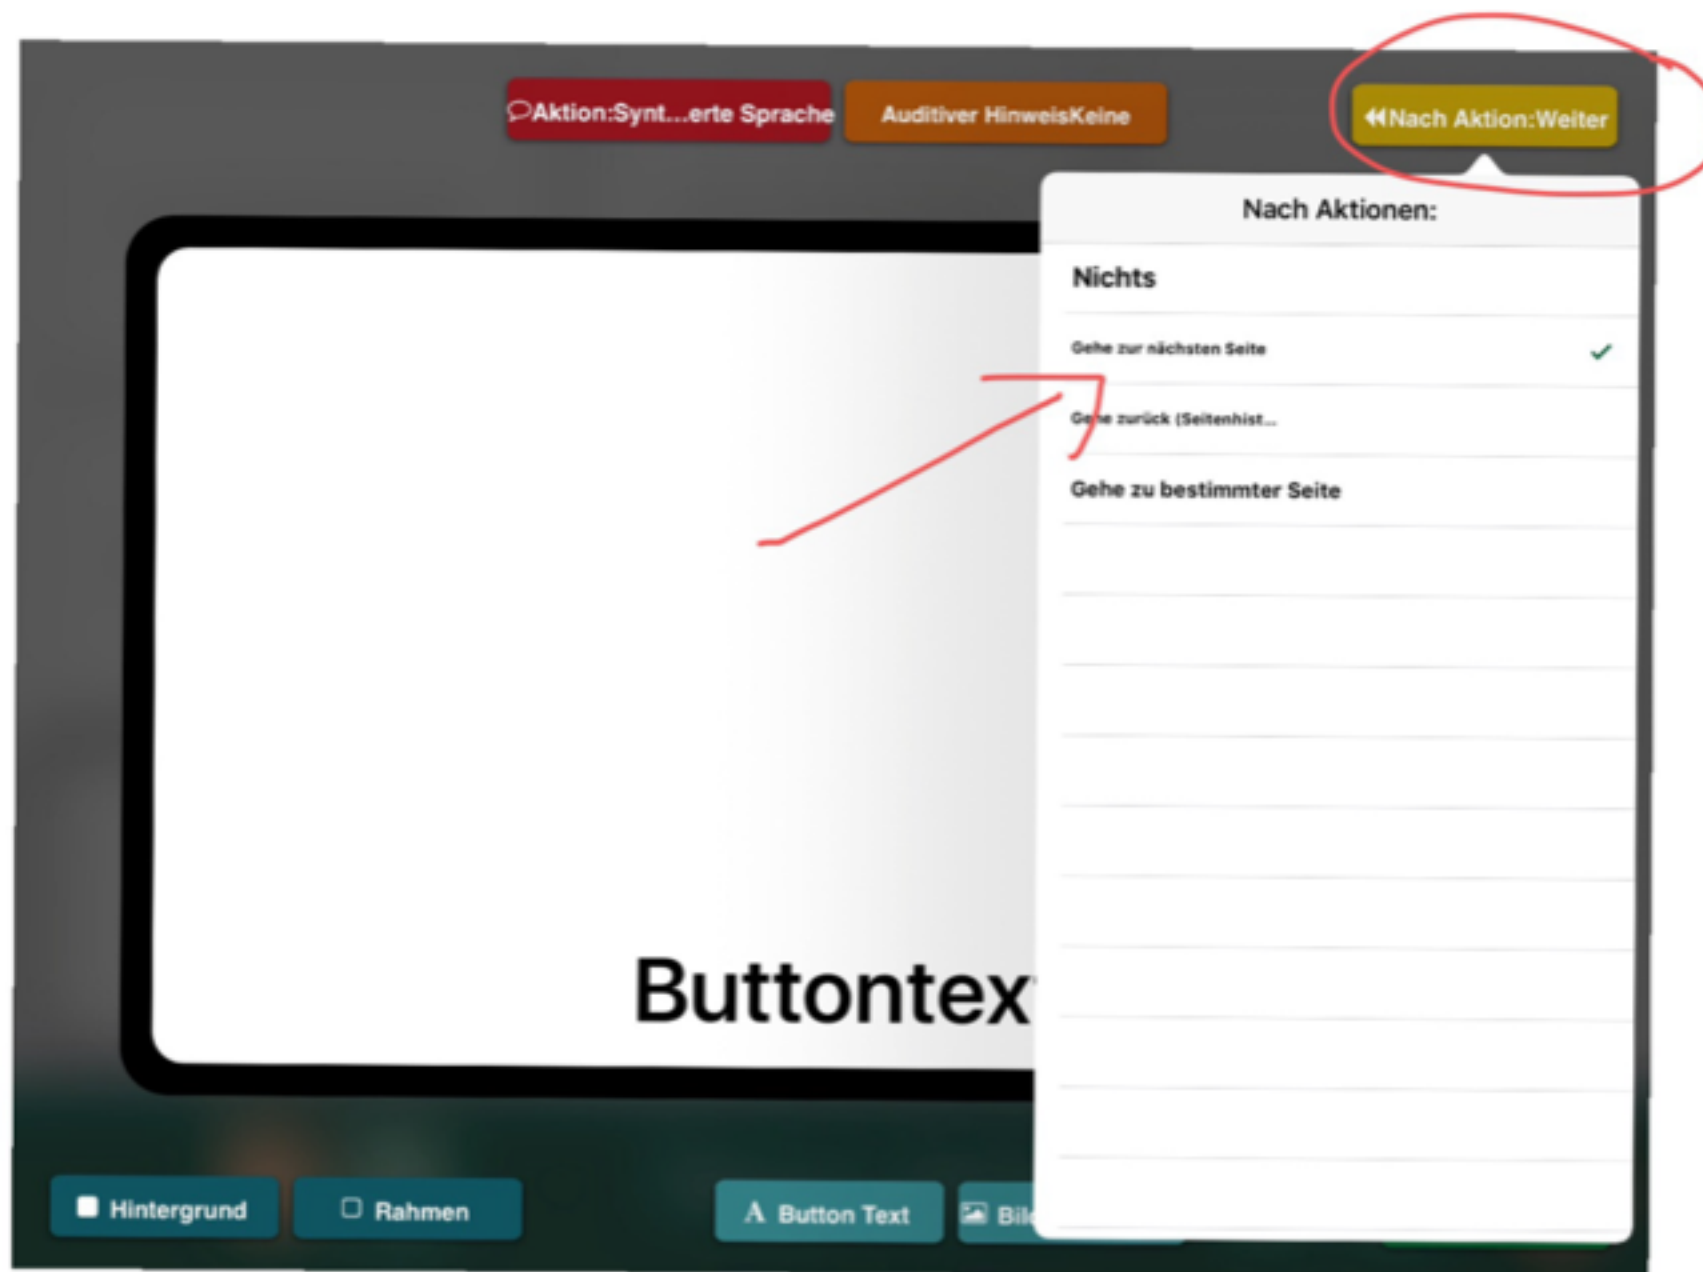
Aktion:Synt...erte Sprache

Auditiver HinweisKeine

Nach Aktion:Weiter

Nach Aktionen:

Nichts

Gehe zur nächsten Seite

Gehe zurück (Seitenhist...

Gehe zu bestimmter Seite

Buttontex

Hintergrund

Rahmen

A Button Text

Bil